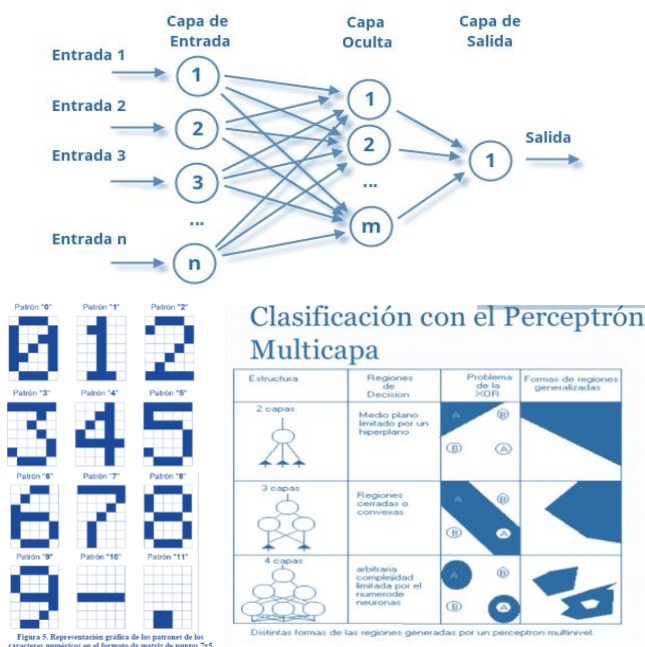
Capa de Entrada

Capa Oculta

Capa de Salida

Entrada 1

Entrada 2

Entrada 3

...

Entrada n

1

2

3

...

n

1

2

...

m

1

Salida

Patrón "0"

Patrón "1"

Patrón "2"

Patrón "3"

Patrón "4"

Patrón "5"

Patrón "6"

Patrón "7"

Patrón "8"

Patrón "9"

Patrón "10"

Patrón "11"

Figura 5. Representación gráfica de los patrones de los caracteres numéricos en el formato de matriz de puntos 7x5

Clasificación con el Perceptrón Multicapa

| Estructura | Regiones de Decision | Problema de la XOR | Formas de regiones generalizadas |
|---|---|---|---|
| 2 capas | Medio plano limitado por un hiperplano | A B B A | |
| 3 capas | Regiones cerradas o convexas | A B B A | |
| 4 capas | arbitraria complejidad limitada por el numerode neuronas | A B B A | |

Distintas formas de las regiones generadas por un perceptron multinivel.